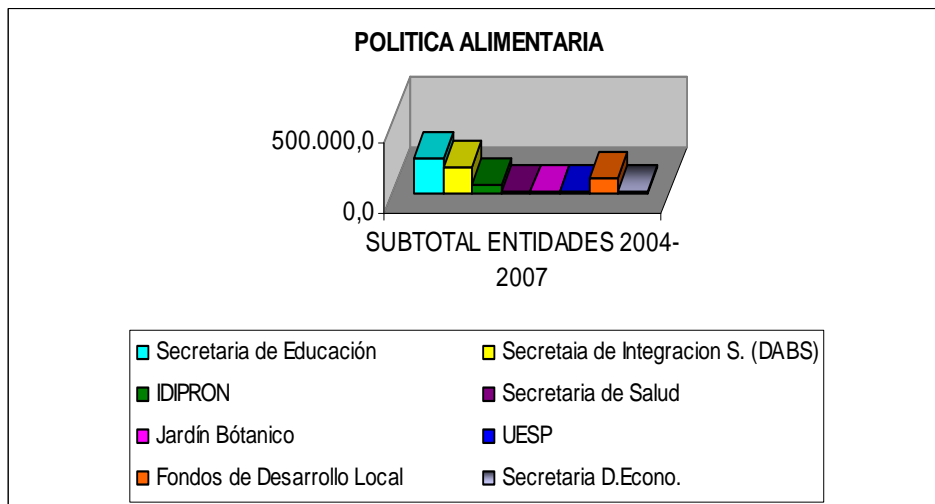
POLITICA ALIMENTARIA

500.000,0

0,0

SUBTOTAL ENTIDADES 2004-2007

Secretaria de Educación

Secretaia de Integracion S. (DABS)

IDIPRON

Secretaria de Salud

Jardín Bótanico

UESP

Fondos de Desarrollo Local

Secretaria D.Econo.